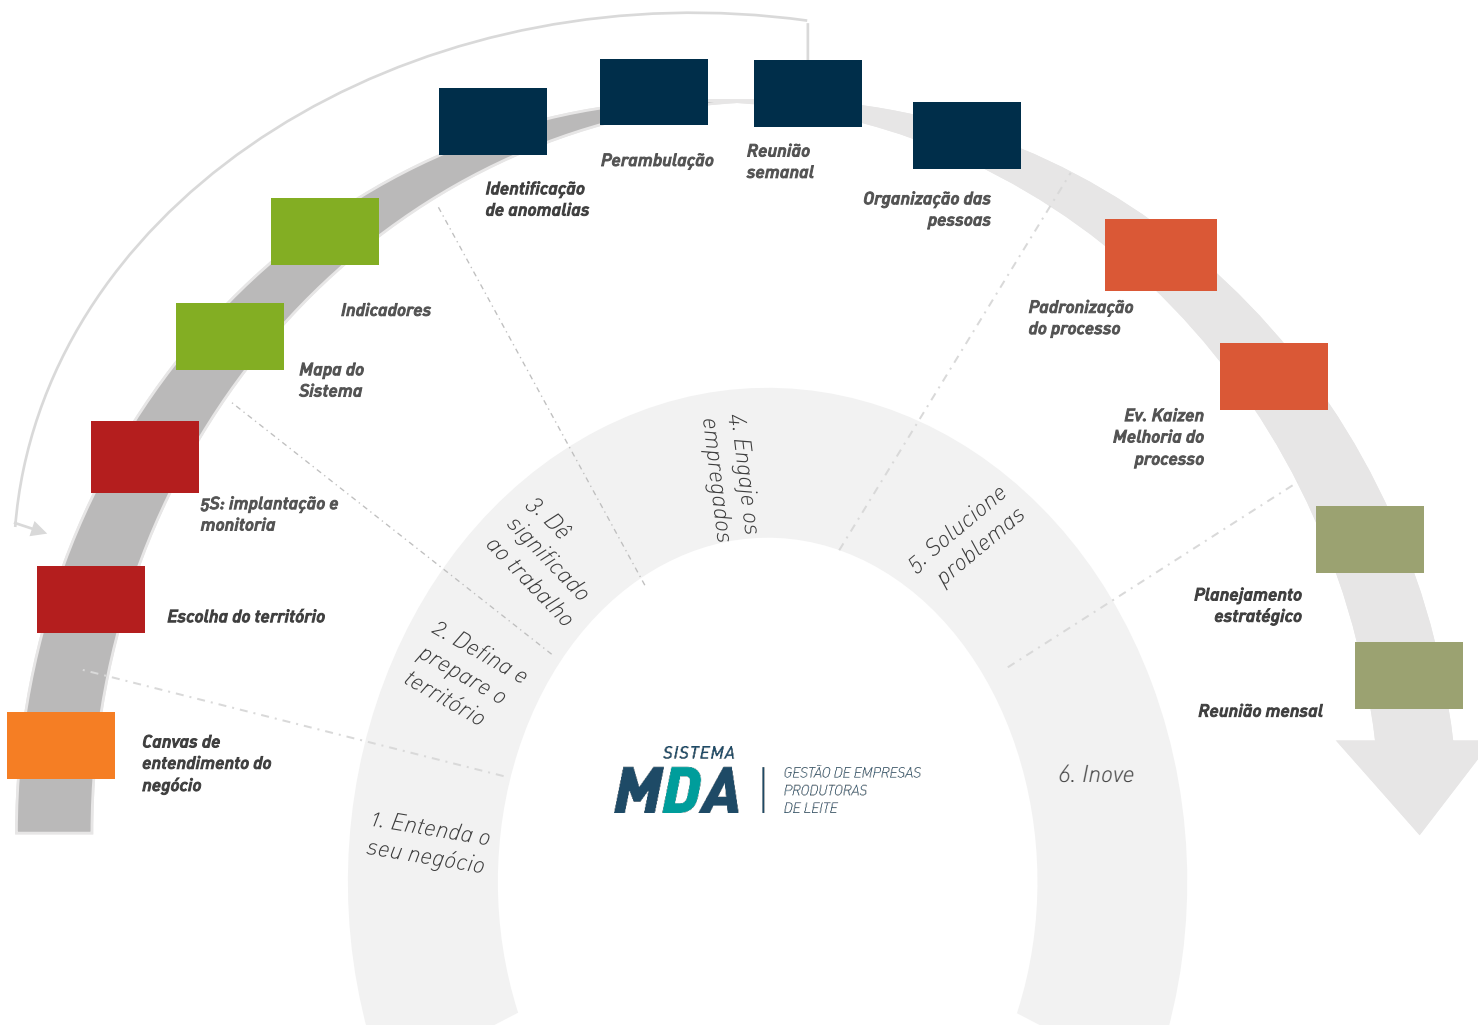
Canvas de entendimento do negócio

Escolha do território

5S: implantação e monitoria

Mapa do Sistema

Indicadores

Identificação de anomalias

Perambulação

Reunião semanal

Organização das pessoas

Padronização do processo

Ev. Kaizen Melhoria do processo

Planejamento estratégico

Reunião mensal

1. Entenda o seu negócio

2. Defina e prepare o território

3. Dê significado ao trabalho

4. Engaje os empregados

5. Solucione problemas

6. Inove

SISTEMA MDA

GESTÃO DE EMPRESAS PRODUTORAS DE LEITE